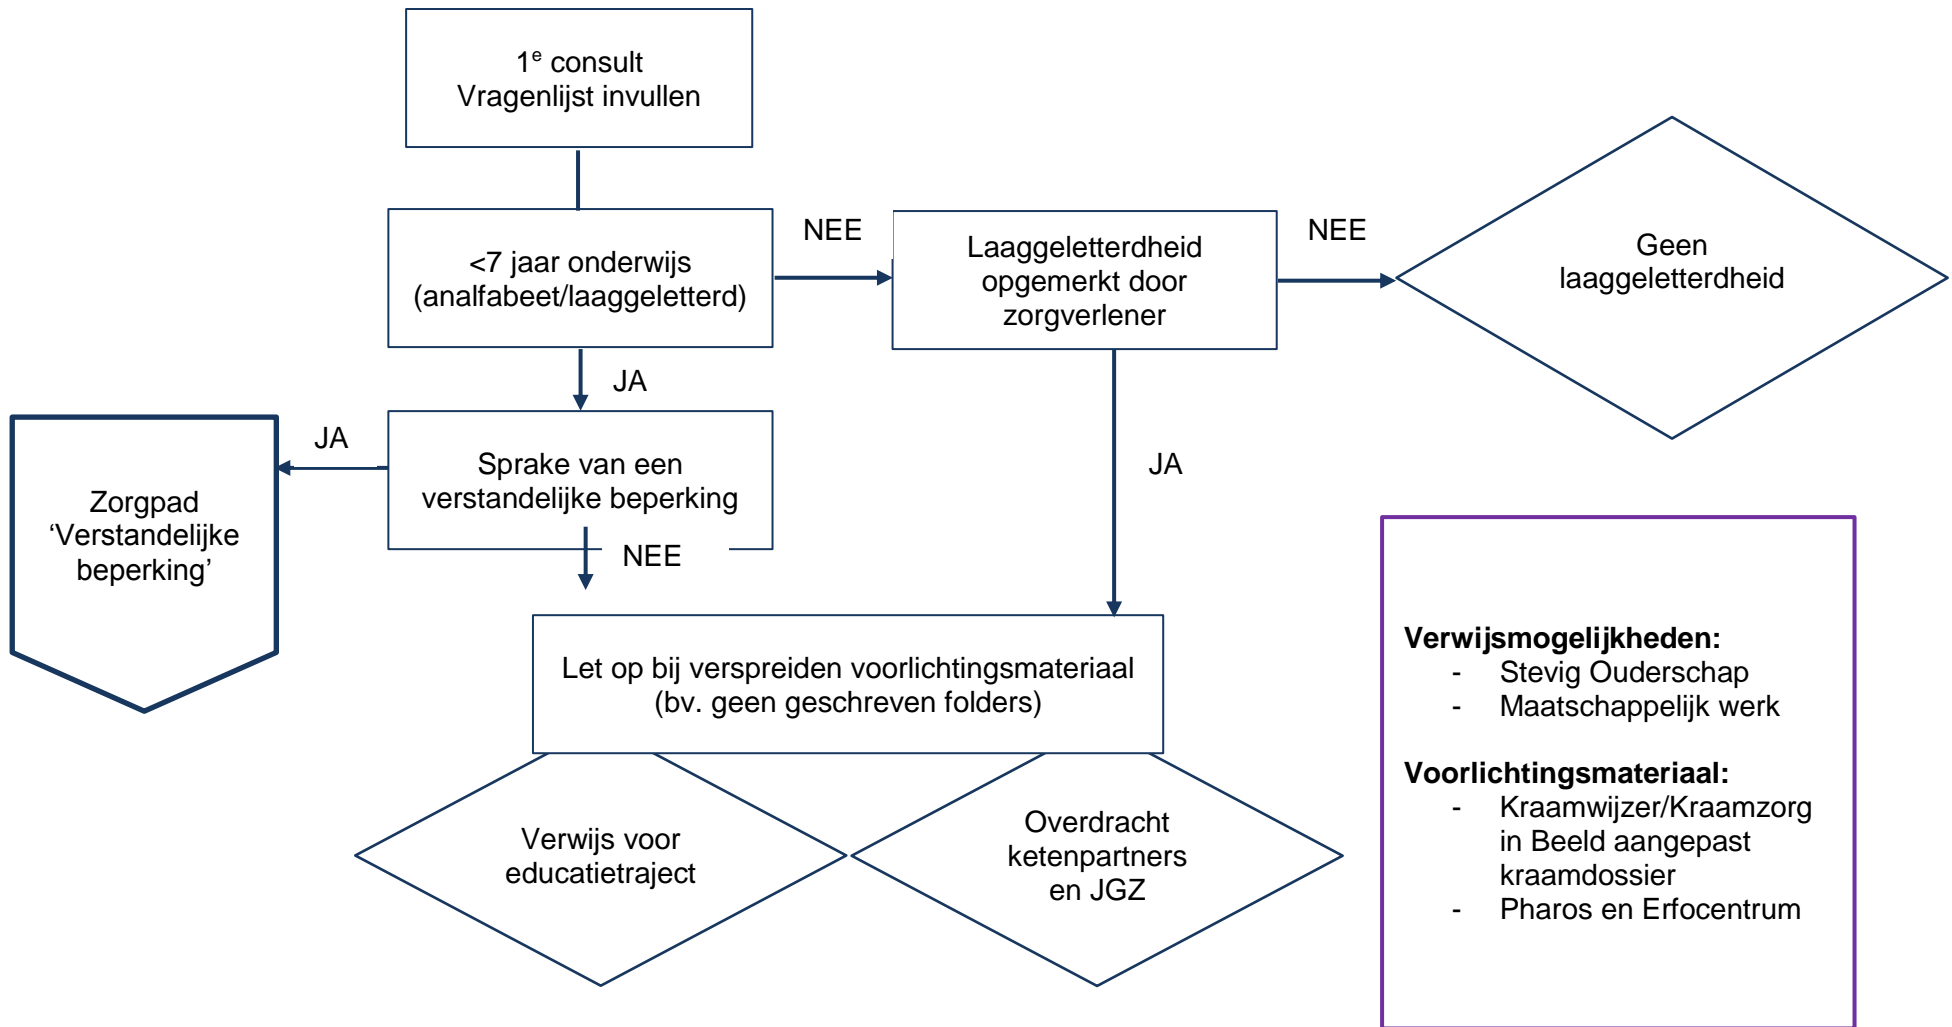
1$^{e}$ consult
Vragenlijst invullen

<7 jaar onderwijs
(analfabeet/laaggeletterd)

NEE

Laaggeletterdheid opgemerkt door zorgverlener

NEE

Geen laaggeletterdheid

JA

JA

Zorgpad 'Verstandelijke beperking'

Sprake van een verstandelijke beperking

NEE

JA

Let op bij verspreiden voorlichtingsmateriaal
(bv. geen geschreven folders)

Verwijs voor educatietraject

Overdracht ketenpartners en JGZ

**Verwijsmogelijkheden:**
- Stevig Ouderschap
- Maatschappelijk werk

**Voorlichtingsmateriaal:**
- Kraamwijzer/Kraamzorg in Beeld aangepast kraamdossier
- Pharos en Erfocentrum